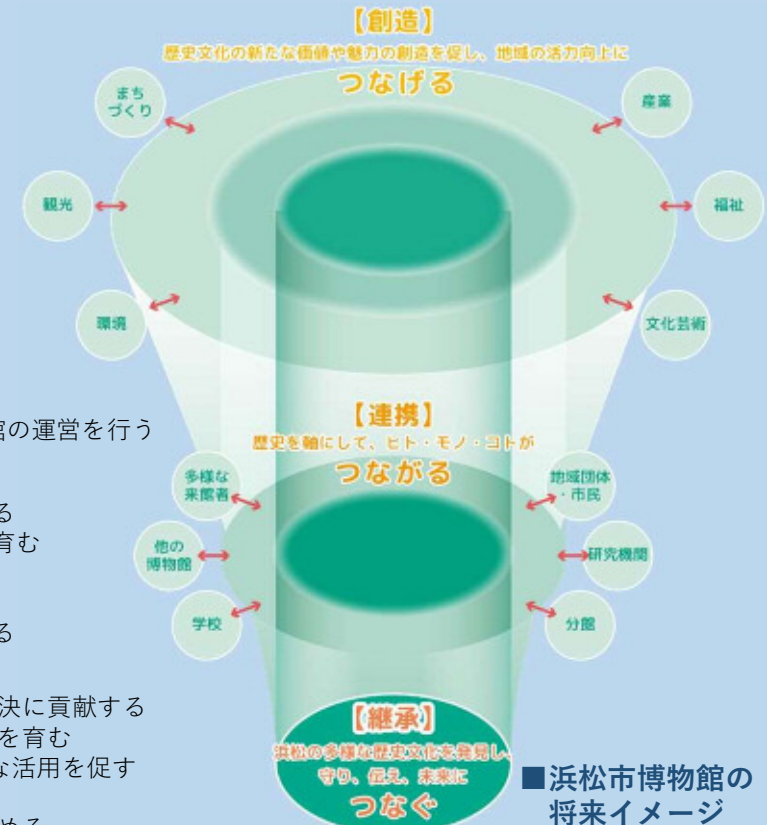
【創造】
歴史文化の新たな価値や魅力の創造を促し、地域の活力向上に
つなげる

まちづくり
産業
観光
福祉
環境
文化芸術

館の運営を行う
る
育む
る
決に貢献する
を育む
な活用を促す

【連携】
歴史を軸にして、ヒト・モノ・コトが
つながる

多様な来館者
地域団体・市民
他の博物館
研究機関
学校
分館

【継承】
浜松の多様な歴史文化を発見し、守り、伝え、未来に
つなぐ

■浜松市博物館の将来イメージ